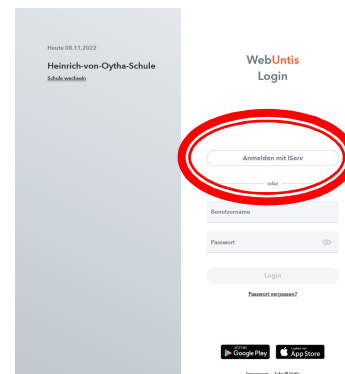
Heute 08.11.2022

Heinrich-von-Oytha-Schule

Schule wechseln

WebUntis

Login

Anmelden mit IServ

oder

Benutzername

Passwort

Login

Passwort vergessen?

JETZT BEI Google Play

Laden im App Store

Impressum · Info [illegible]